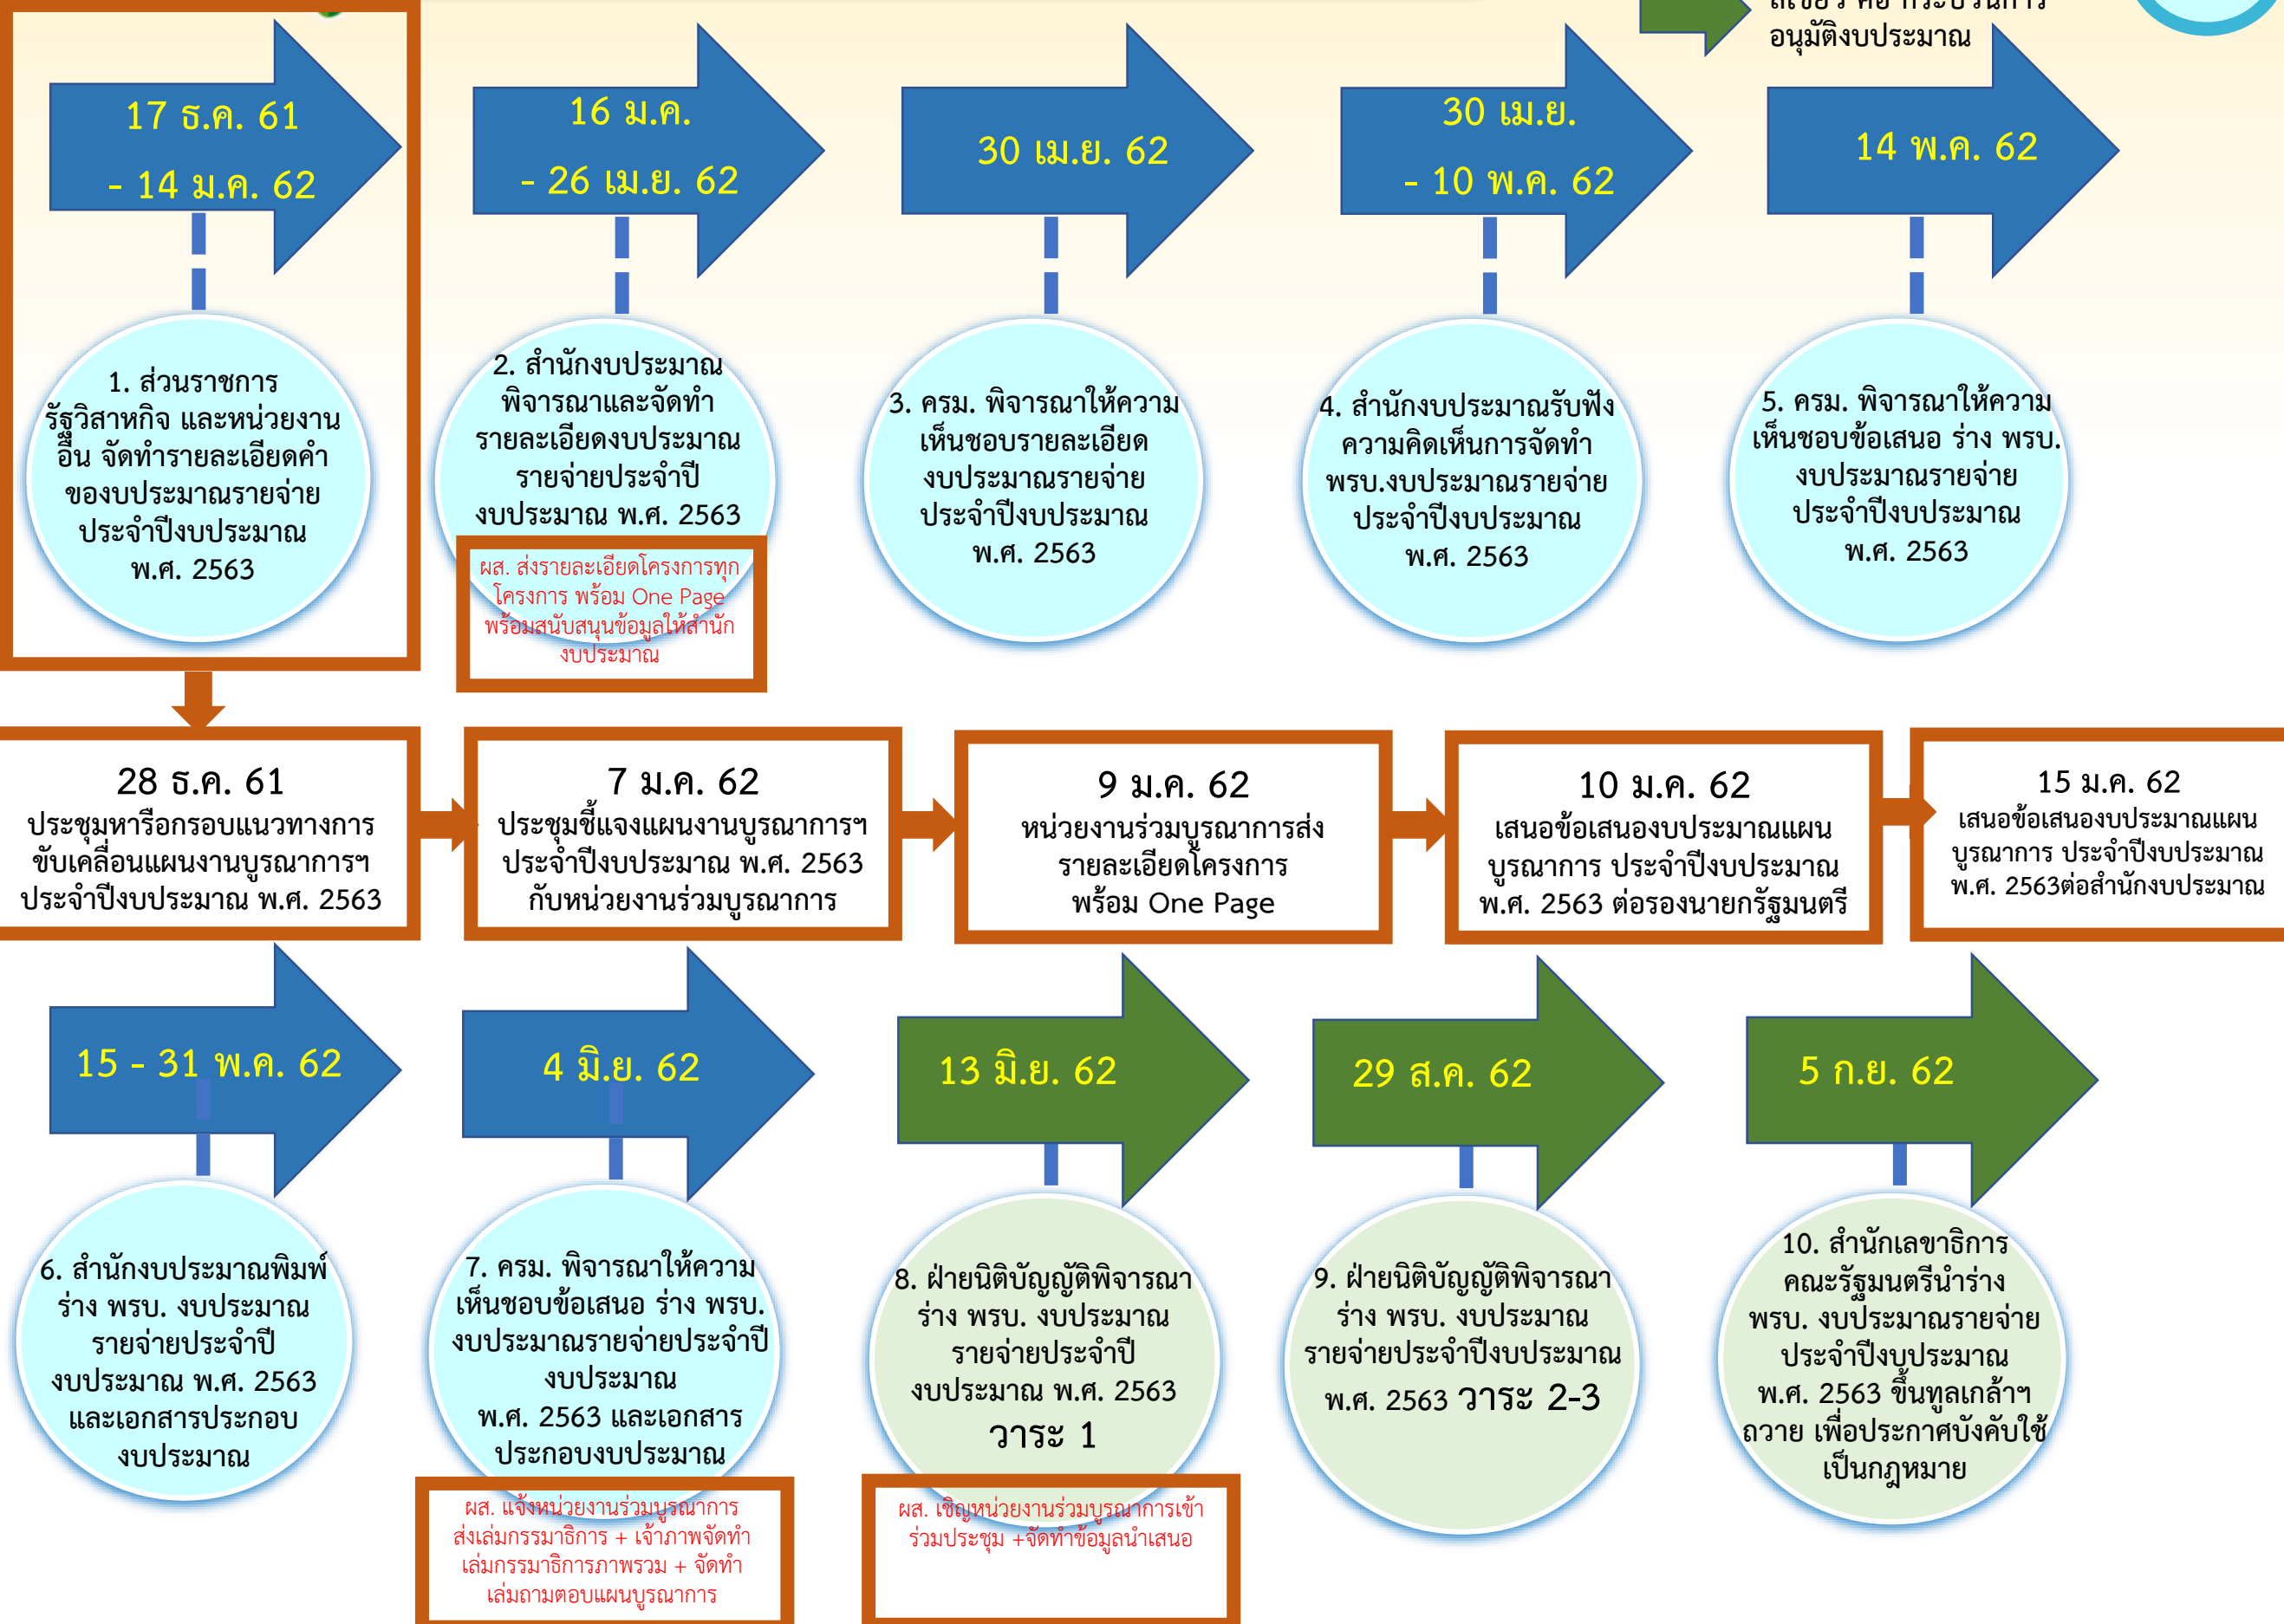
สีเขียว คือ กระบวนการ อนุมัติงบประมาณ

17 ธ.ค. 61 - 14 ม.ค. 62

1. ส่วนราชการ รัฐวิสาหกิจ และหน่วยงานอื่น จัดทำรายละเอียดคำของบประมาณรายจ่ายประจำปีงบประมาณ พ.ศ. 2563

16 ม.ค. - 26 เม.ย. 62

2. สำนักงบประมาณพิจารณาและจัดทำรายละเอียดงบประมาณรายจ่ายประจำปีงบประมาณ พ.ศ. 2563

ผส. ส่งรายละเอียดโครงการทุกโครงการ พร้อม One Page พร้อมสนับสนุนข้อมูลให้สำนักงบประมาณ

30 เม.ย. 62

3. ครม. พิจารณาให้ความเห็นชอบรายละเอียดงบประมาณรายจ่ายประจำปีงบประมาณ พ.ศ. 2563

30 เม.ย. - 10 พ.ค. 62

4. สำนักงบประมาณรับฟังความคิดเห็นการจัดทำ พรบ.งบประมาณรายจ่ายประจำปีงบประมาณ พ.ศ. 2563

14 พ.ค. 62

5. ครม. พิจารณาให้ความเห็นชอบข้อเสนอ ร่าง พรบ. งบประมาณรายจ่ายประจำปีงบประมาณ พ.ศ. 2563

28 ธ.ค. 61
ประชุมหารือกรอบแนวทางการขับเคลื่อนแผนงานบูรณาการฯ ประจำปีงบประมาณ พ.ศ. 2563

7 ม.ค. 62
ประชุมชี้แจงแผนงานบูรณาการฯ ประจำปีงบประมาณ พ.ศ. 2563 กับหน่วยงานร่วมบูรณาการ

9 ม.ค. 62
หน่วยงานร่วมบูรณาการส่งรายละเอียดโครงการ พร้อม One Page

10 ม.ค. 62
เสนอข้อเสนองบประมาณแผนบูรณาการ ประจำปีงบประมาณ พ.ศ. 2563 ต่อรองนายกรัฐมนตรี

15 ม.ค. 62
เสนอข้อเสนองบประมาณแผนบูรณาการ ประจำปีงบประมาณ พ.ศ. 2563ต่อสำนักงบประมาณ

15 - 31 พ.ค. 62

6. สำนักงบประมาณพิมพ์ร่าง พรบ. งบประมาณรายจ่ายประจำปีงบประมาณ พ.ศ. 2563 และเอกสารประกอบงบประมาณ

4 มิ.ย. 62

7. ครม. พิจารณาให้ความเห็นชอบข้อเสนอ ร่าง พรบ. งบประมาณรายจ่ายประจำปีงบประมาณ พ.ศ. 2563 และเอกสารประกอบงบประมาณ

ผส. แจ้งหน่วยงานร่วมบูรณาการส่งเล่มกรรมาธิการ + เจ้าภาพจัดทำเล่มกรรมาธิการภาพรวม + จัดทำเล่มถามตอบแผนบูรณาการ

13 มิ.ย. 62

8. ฝ่ายนิติบัญญัติพิจารณาร่าง พรบ. งบประมาณรายจ่ายประจำปีงบประมาณ พ.ศ. 2563 วาระ 1

ผส. เชิญหน่วยงานร่วมบูรณาการเข้าร่วมประชุม +จัดทำข้อมูลนำเสนอ

29 ส.ค. 62

9. ฝ่ายนิติบัญญัติพิจารณาร่าง พรบ. งบประมาณรายจ่ายประจำปีงบประมาณ พ.ศ. 2563 วาระ 2-3

5 ก.ย. 62

10. สำนักเลขาธิการคณะรัฐมนตรีนำร่าง พรบ. งบประมาณรายจ่ายประจำปีงบประมาณ พ.ศ. 2563 ขึ้นทูลเกล้าฯ ถวาย เพื่อประกาศบังคับใช้เป็นกฎหมาย